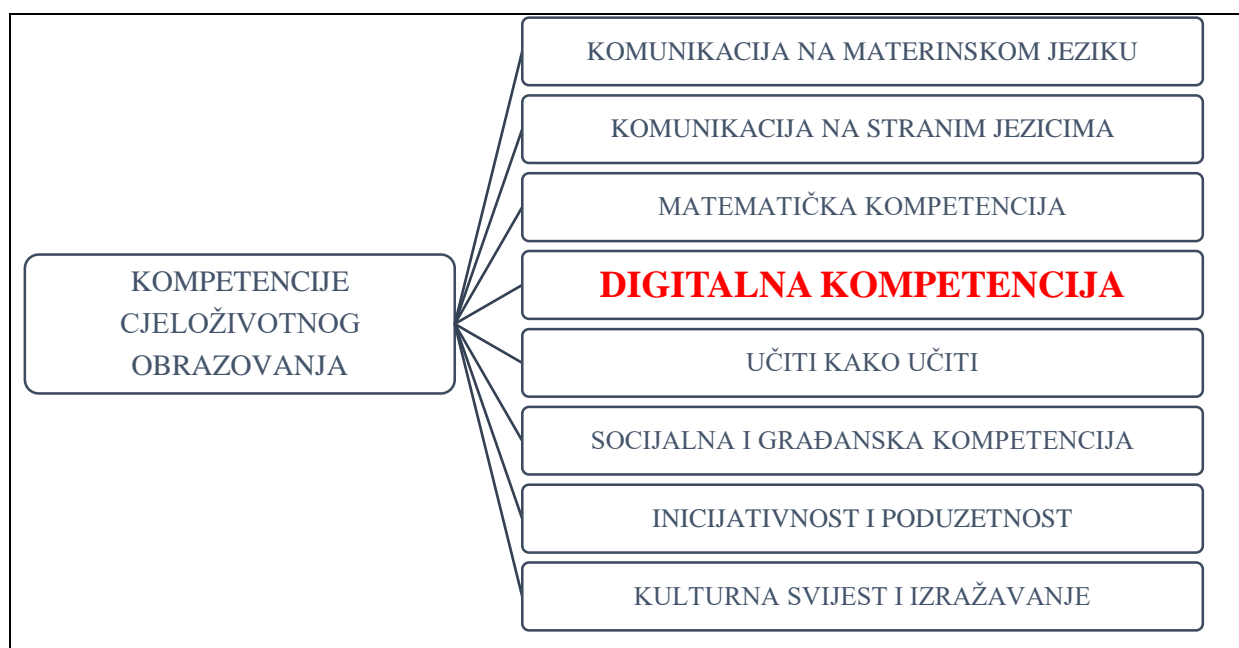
KOMPETENCIJE CJELOŽIVOTNOG OBRAZOVANJA

KOMUNIKACIJA NA MATERINSKOM JEZIKU

KOMUNIKACIJA NA STRANIM JEZICIMA

MATEMATIČKA KOMPETENCIJA

DIGITALNA KOMPETENCIJA

UČITI KAKO UČITI

SOCIJALNA I GRAĐANSKA KOMPETENCIJA

INICIJATIVNOST I PODUZETNOST

KULTURNA SVIJEST I IZRAŽAVANJE